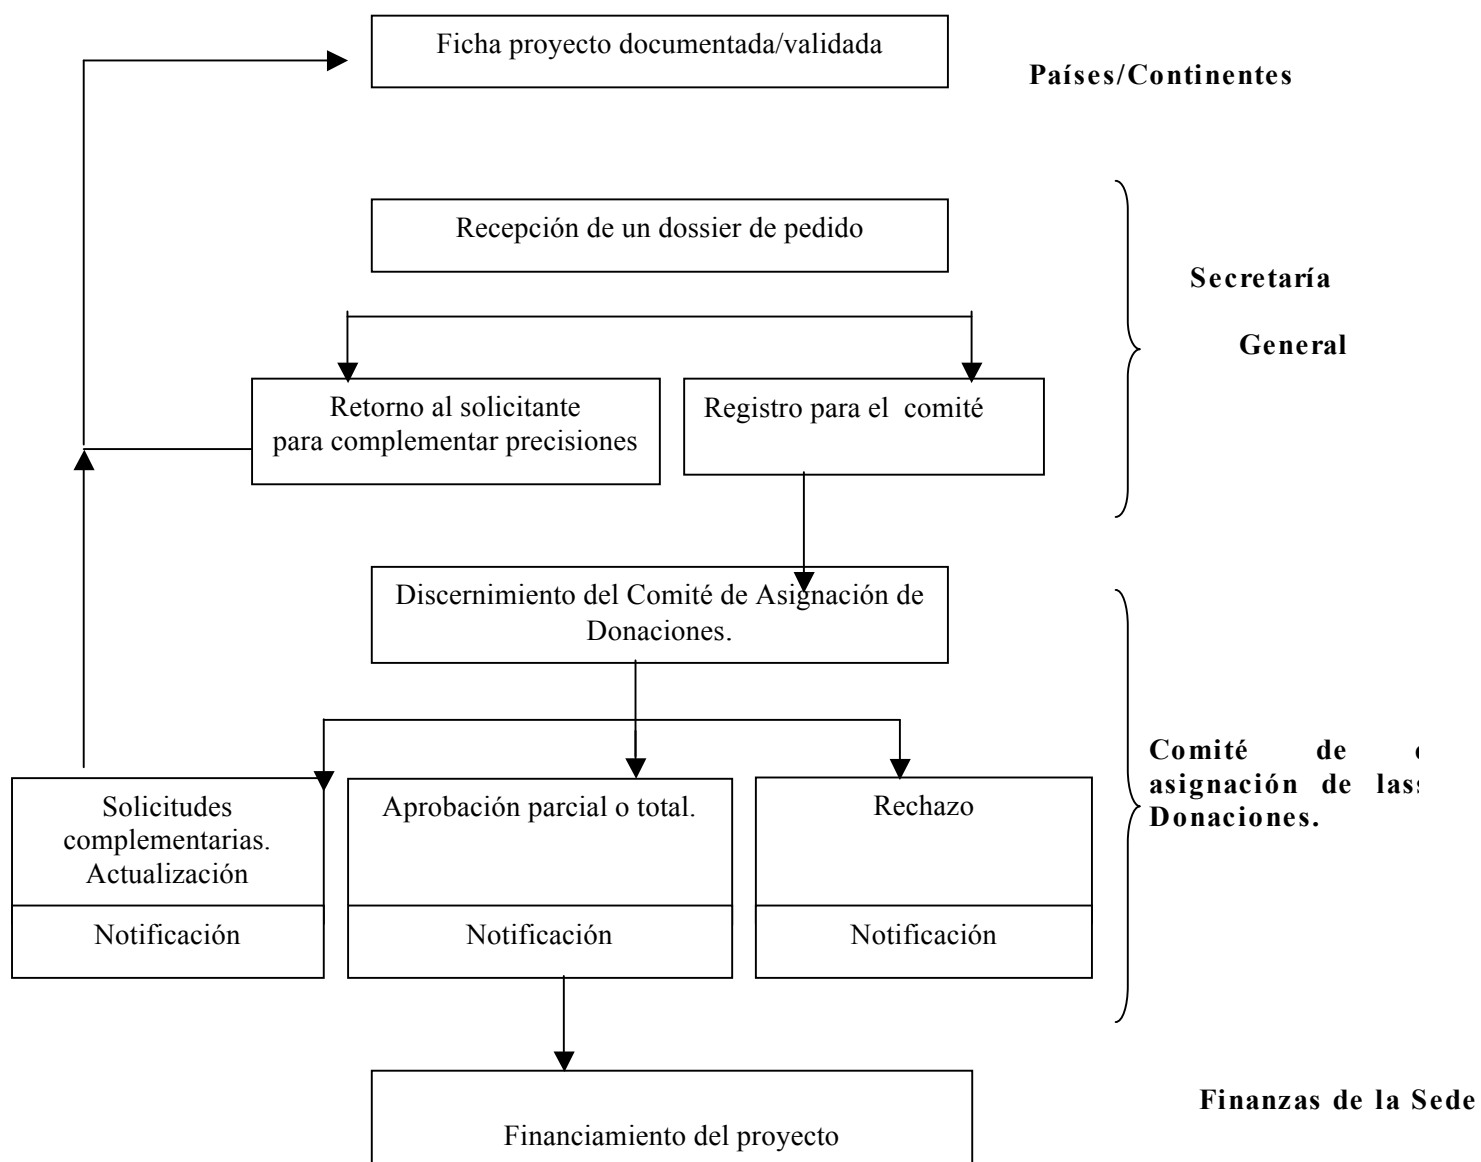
Ficha proyecto documentada/validada

Países/Continentes

Recepción de un dossier de pedido

Secretaría General

Retorno al solicitante para complementar precisiones

Registro para el comité

Discernimiento del Comité de Asignación de Donaciones.

Solicitudes complementarias. Actualización

Notificación

Aprobación parcial o total.

Notificación

Rechazo

Notificación

Comité de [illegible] asignación de las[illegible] Donaciones.

Financiamiento del proyecto

Finanzas de la Sede